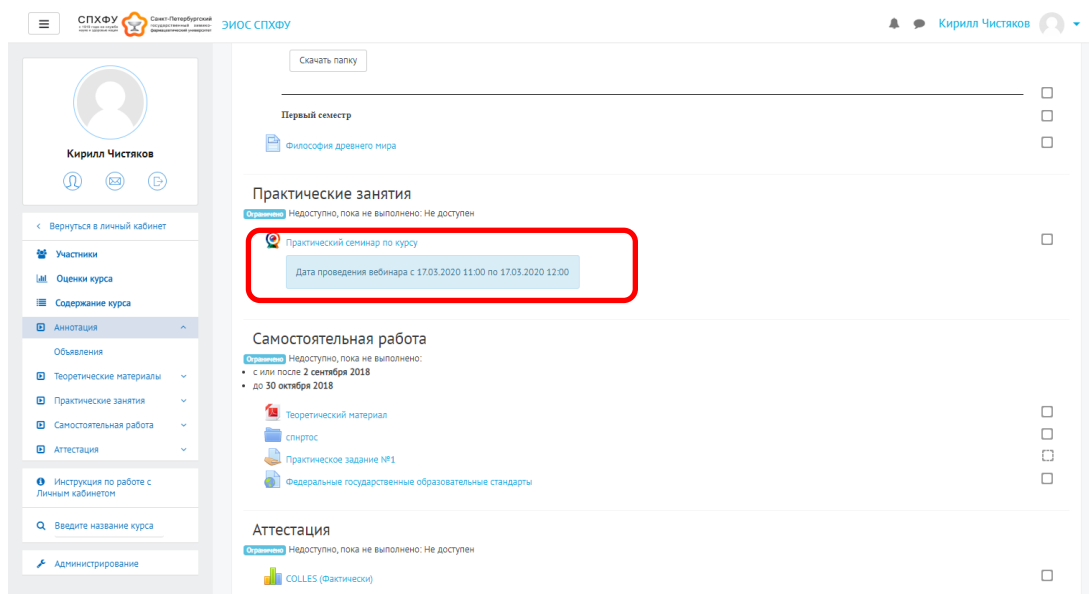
СПХФУ Санкт-Петербургский государственный химико-фармацевтический университет ЭИОС СПХФУ

Кирилл Чистяков

Кирилл Чистяков

Вернуться в личный кабинет
Участники
Оценки курса
Содержание курса
Аннотация
Объявления
Теоретические материалы
Практические занятия
Самостоятельная работа
Аттестация

Инструкция по работе с Личным кабинетом

Введите название курса

Администрирование

Скачать папку

Первый семестр

Философия древнего мира

Практические занятия
Ограничено Недоступно, пока не выполнено: Не доступен

Практический семинар по курсу

Дата проведения вебинара с 17.03.2020 11:00 по 17.03.2020 12:00

Самостоятельная работа
Ограничено Недоступно, пока не выполнено:
• с или после 2 сентября 2018
• до 30 октября 2018

Теоретический материал
спнртос
Практическое задание №1
Федеральные государственные образовательные стандарты

Аттестация
Ограничено Недоступно, пока не выполнено: Не доступен

COLLES (Фактически)